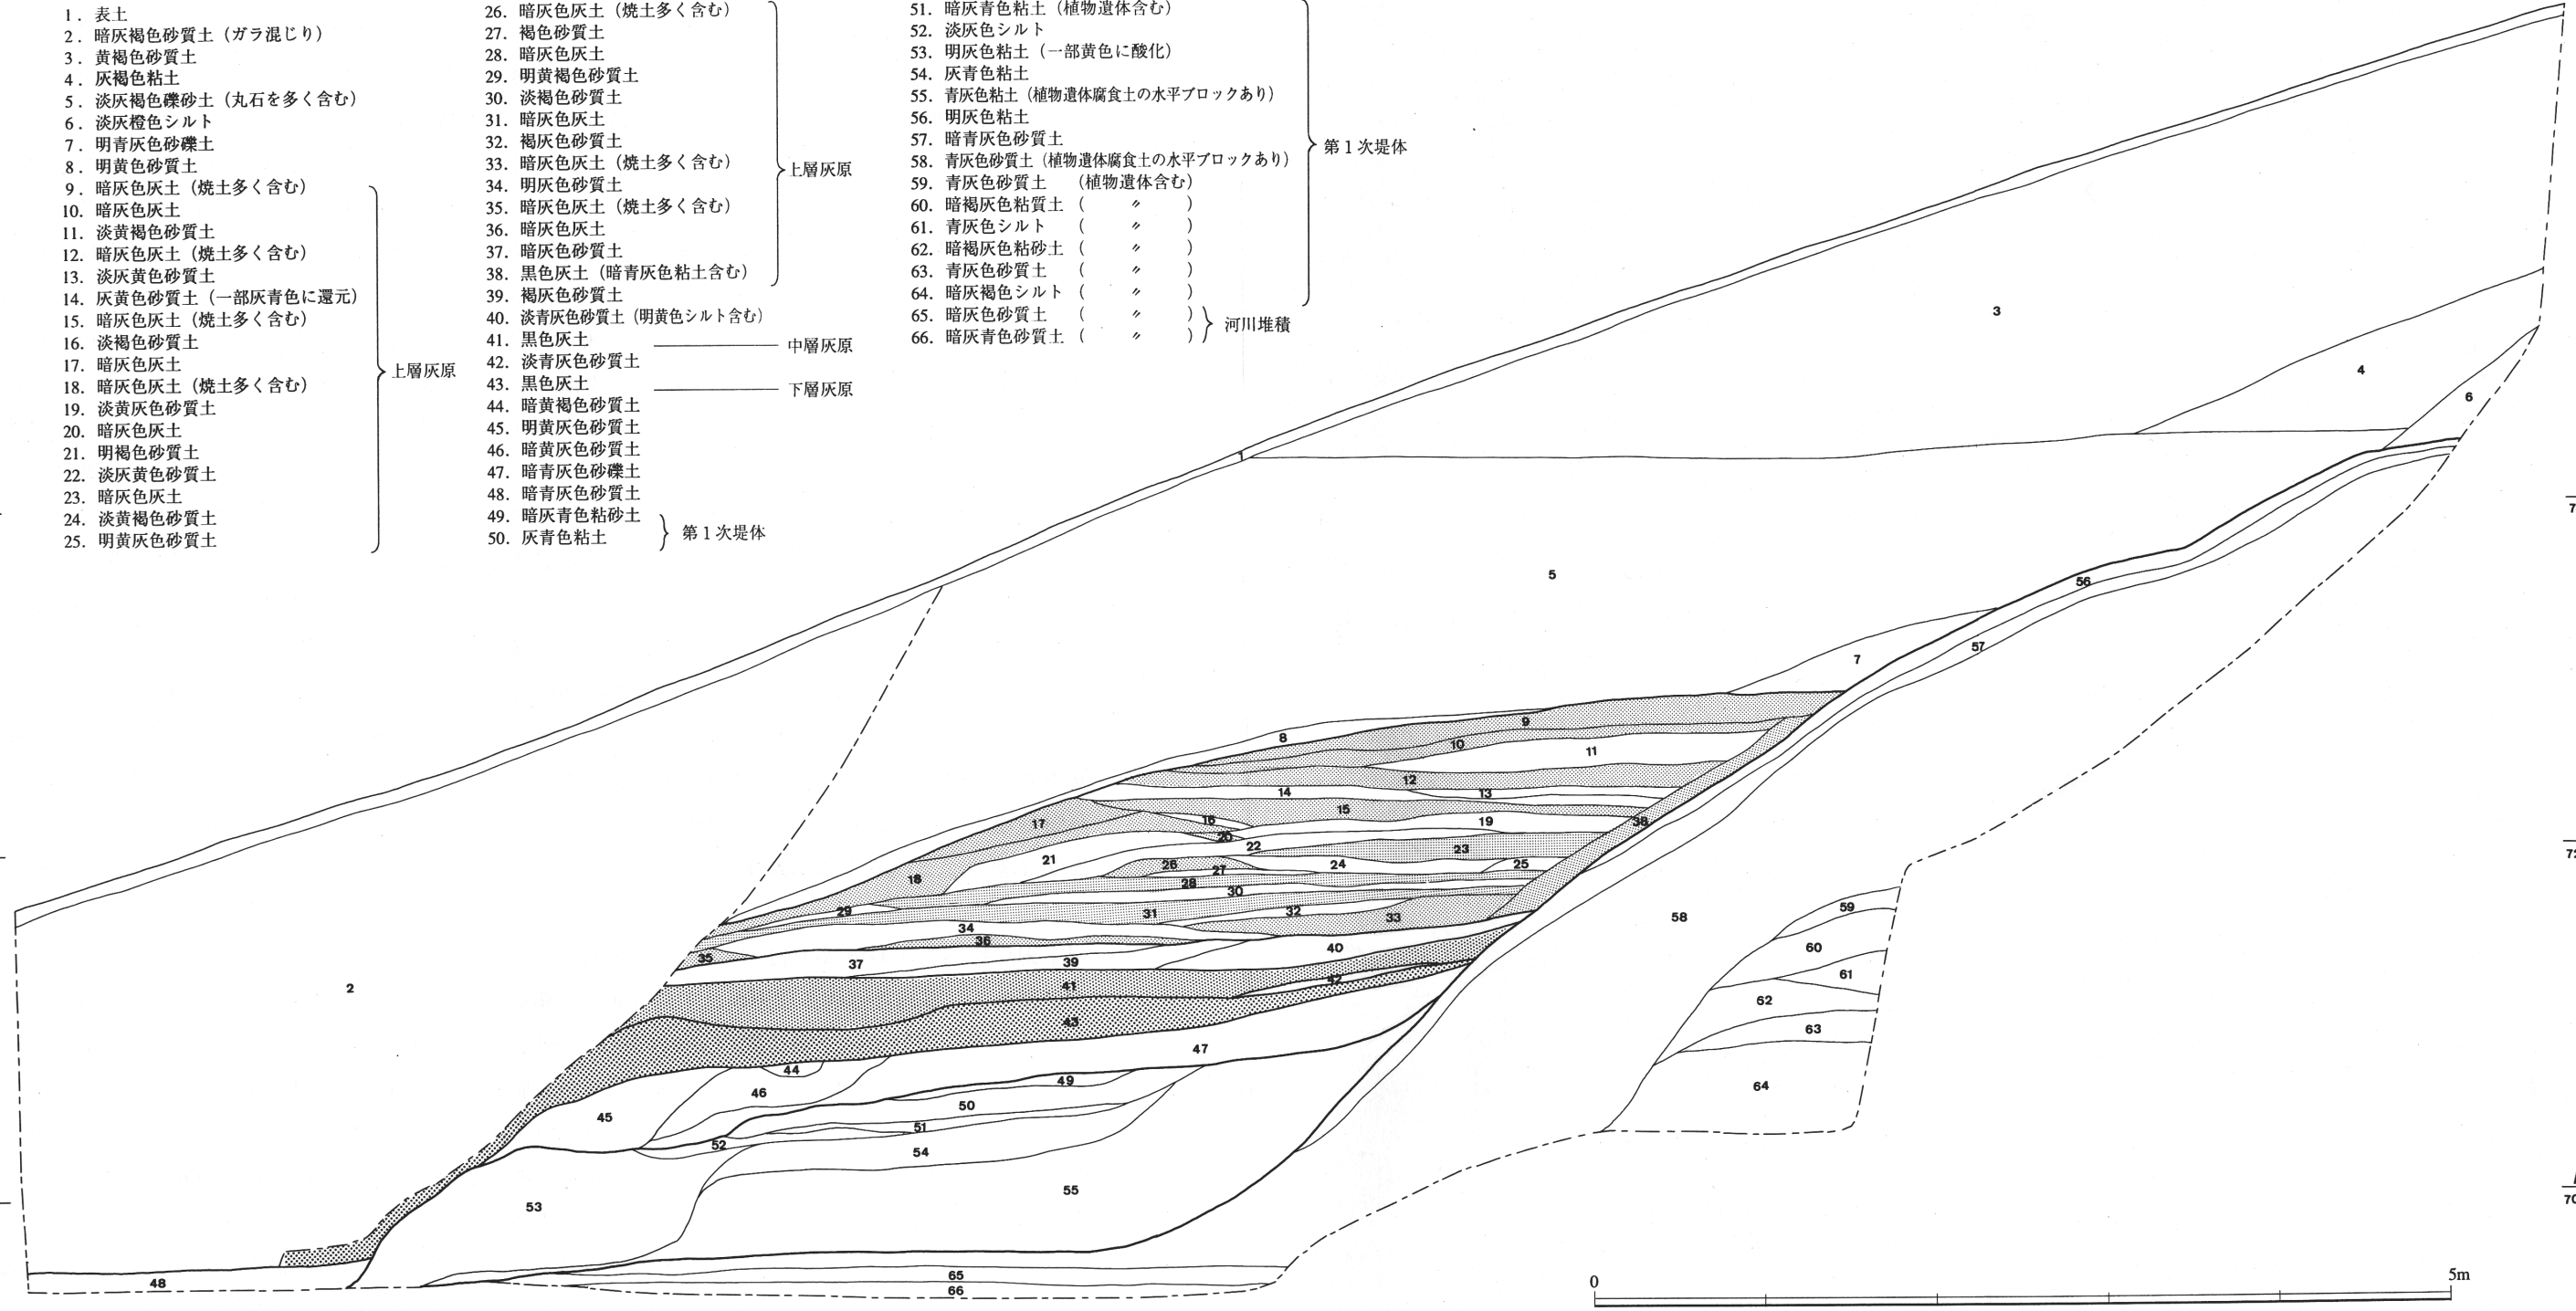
1. 表土
2. 暗灰褐色砂質土（ガラ混じり）
3. 黄褐色砂質土
4. 灰褐色粘土
5. 淡灰褐色礫砂土（丸石を多く含む）
6. 淡灰橙色シルト
7. 明青灰色砂礫土
8. 明黄色砂質土
9. 暗灰色灰土（焼土多く含む）
10. 暗灰色灰土
11. 淡黄褐色砂質土
12. 暗灰色灰土（焼土多く含む）
13. 淡灰黄色砂質土
14. 灰黄色砂質土（一部灰青色に還元）
15. 暗灰色灰土（焼土多く含む）
16. 淡褐色砂質土
17. 暗灰色灰土
18. 暗灰色灰土（焼土多く含む）
19. 淡黄灰色砂質土
20. 暗灰色灰土
21. 明褐色砂質土
22. 淡灰黄色砂質土
23. 暗灰色灰土
24. 淡黄褐色砂質土
25. 明黄灰色砂質土
上層灰原

26. 暗灰色灰土（焼土多く含む）
27. 褐色砂質土
28. 暗灰色灰土
29. 明黄褐色砂質土
30. 淡褐色砂質土
31. 暗灰色灰土
32. 褐灰色砂質土
33. 暗灰色灰土（焼土多く含む）
34. 明灰色砂質土
35. 暗灰色灰土（焼土多く含む）
36. 暗灰色灰土
37. 暗灰色砂質土
38. 黒色灰土（暗青灰色粘土含む）
上層灰原
39. 褐灰色砂質土
40. 淡青灰色砂質土（明黄色シルト含む）
41. 黒色灰土 中層灰原
42. 淡青灰色砂質土
43. 黒色灰土 下層灰原
44. 暗黄褐色砂質土
45. 明黄灰色砂質土
46. 暗黄灰色砂質土
47. 暗青灰色砂礫土
48. 暗青灰色砂質土
49. 暗灰青色粘砂土
50. 灰青色粘土
第1次堤体

51. 暗灰青色粘土（植物遺体含む）
52. 淡灰色シルト
53. 明灰色粘土（一部黄色に酸化）
54. 灰青色粘土
55. 青灰色粘土（植物遺体腐食土の水平ブロックあり）
56. 明灰色粘土
57. 暗青灰色砂質土
58. 青灰色砂質土（植物遺体腐食土の水平ブロックあり）
59. 青灰色砂質土 （植物遺体含む）
60. 暗褐灰色粘質土（ 〃 ）
61. 青灰色シルト （ 〃 ）
62. 暗褐灰色粘砂土（ 〃 ）
63. 青灰色砂質土 （ 〃 ）
64. 暗灰褐色シルト（ 〃 ）
第1次堤体
65. 暗灰色砂質土 （ 〃 ）
66. 暗灰青色砂質土（ 〃 ）
河川堆積

3 4 6 1 5 56 7 57 9 8 10 11 12 13 14 15 16 17 38 20 19 22 21 23 18 26 27 24 25 28 30 29 31 32 33 58 59 34 36 40 60 35 37 39 61 2 41 42 62 43 63 47 44 46 49 64 45 50 51 52 54 53 55 48 65 66

0 5m